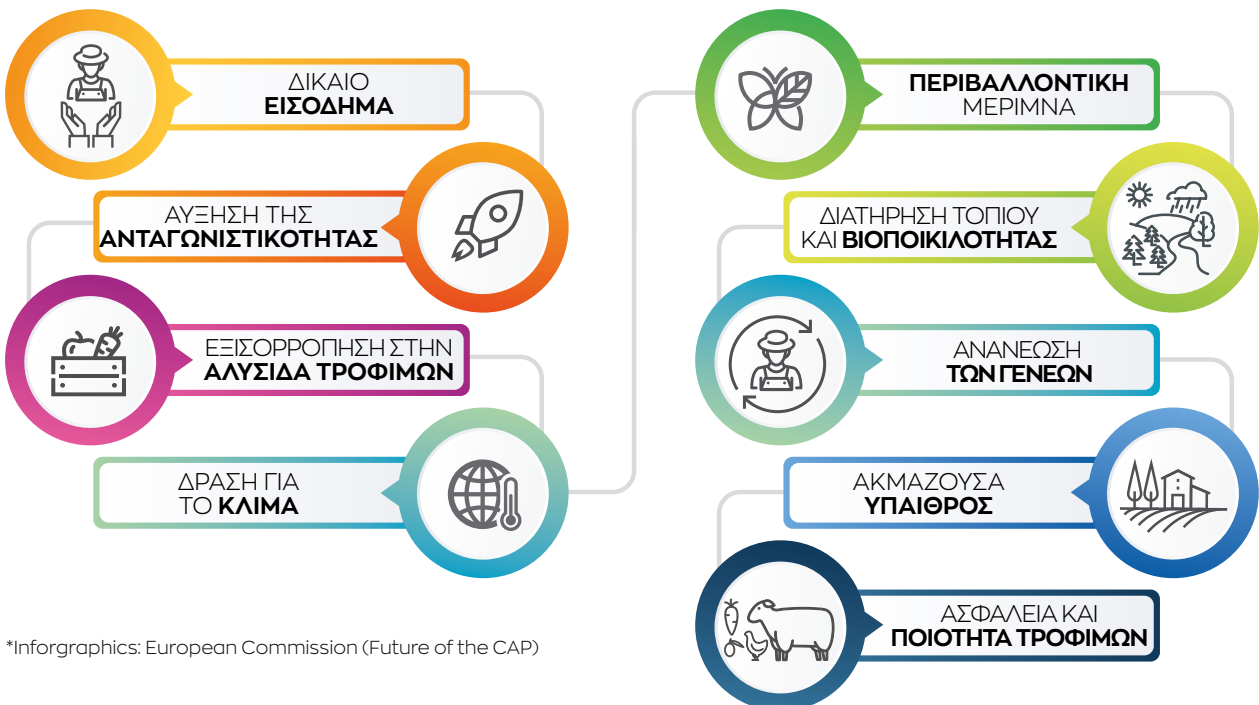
ΔΙΚΑΙΟ
ΕΙΣΟΔΗΜΑ

ΑΥΞΗΣΗ ΤΗΣ
ΑΝΤΑΓΩΝΙΣΤΙΚΟΤΗΤΑΣ

ΕΞΙΣΟΡΡΟΠΗΣΗ ΣΤΗΝ
ΑΛΥΣΙΔΑ ΤΡΟΦΙΜΩΝ

ΔΡΑΣΗ ΓΙΑ
ΤΟ ΚΛΙΜΑ

ΠΕΡΙΒΑΛΛΟΝΤΙΚΗ
ΜΕΡΙΜΝΑ

ΔΙΑΤΗΡΗΣΗ ΤΟΠΙΟΥ
ΚΑΙ ΒΙΟΠΟΙΚΙΛΟΤΗΤΑΣ

ΑΝΑΝΕΩΣΗ
ΤΩΝ ΓΕΝΕΩΝ

ΑΚΜΑΖΟΥΣΑ
ΥΠΑΙΘΡΟΣ

ΑΣΦΑΛΕΙΑ ΚΑΙ
ΠΟΙΟΤΗΤΑ ΤΡΟΦΙΜΩΝ

*Inforgraphics: European Commission (Future of the CAP)